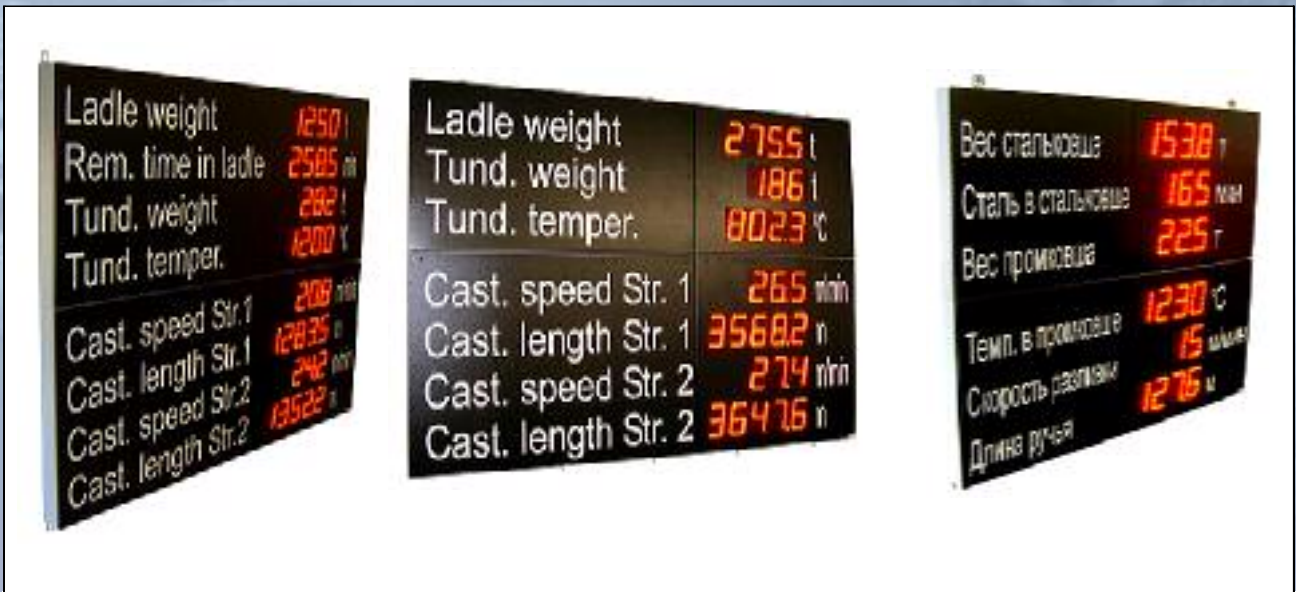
Ladle weight 1250 t
Rem. time in ladle 2585 min
Tund. weight 282 t
Tund. temper. 1200 °C
Cast. speed Str.1 208 m/min
Cast. length Str.1 12835 m
Cast. speed Str.2 242 m/min
Cast. length Str.2 13522 m

Ladle weight 275.5 t
Tund. weight 18.6 t
Tund. temper. 802.3 °C
Cast. speed Str. 1 26.5 m/min
Cast. length Str. 1 3568.2 m
Cast. speed Str. 2 27.4 m/min
Cast. length Str. 2 3647.6 m

Вес сталековша 153.8 т
Сталь в сталековше 16.5 мин
Вес промковша 22.5 т
1230 °C
Темп. в промковше 1.5 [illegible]
Скорость разливки 1276 м
Длина ручья